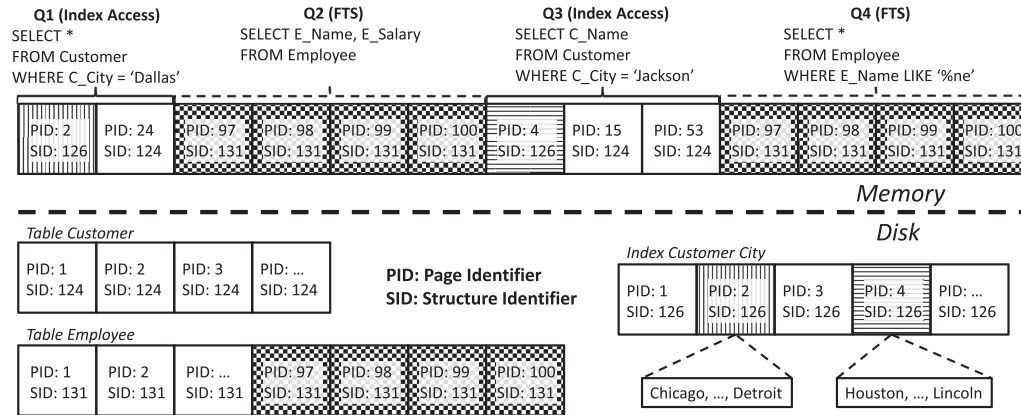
Q1 (Index Access)
SELECT *
FROM Customer
WHERE C_City = 'Dallas'

Q2 (FTS)
SELECT E_Name, E_Salary
FROM Employee

Q3 (Index Access)
SELECT C_Name
FROM Customer
WHERE C_City = 'Jackson'

Q4 (FTS)
SELECT *
FROM Employee
WHERE E_Name LIKE '%ne'

| PID: 2 SID: 126 | PID: 24 SID: 124 | PID: 97 SID: 131 | PID: 98 SID: 131 | PID: 99 SID: 131 | PID: 100 SID: 131 | PID: 4 SID: 126 | PID: 15 SID: 124 | PID: 53 SID: 124 | PID: 97 SID: 131 | PID: 98 SID: 131 | PID: 99 SID: 131 | PID: 100 SID: 131 |
|---|---|---|---|---|---|---|---|---|---|---|---|---|

Memory

Disk

Table Customer

| PID: 1 SID: 124 | PID: 2 SID: 124 | PID: 3 SID: 124 | PID: ... SID: 124 |
|---|---|---|---|

PID: Page Identifier
SID: Structure Identifier

Table Employee

| PID: 1 SID: 131 | PID: 2 SID: 131 | PID: ... SID: 131 | PID: 97 SID: 131 | PID: 98 SID: 131 | PID: 99 SID: 131 | PID: 100 SID: 131 |
|---|---|---|---|---|---|---|

Index Customer City

| PID: 1 SID: 126 | PID: 2 SID: 126 | PID: 3 SID: 126 | PID: 4 SID: 126 | PID: ... SID: 126 |
|---|---|---|---|---|

Chicago, ..., Detroit

Houston, ..., Lincoln